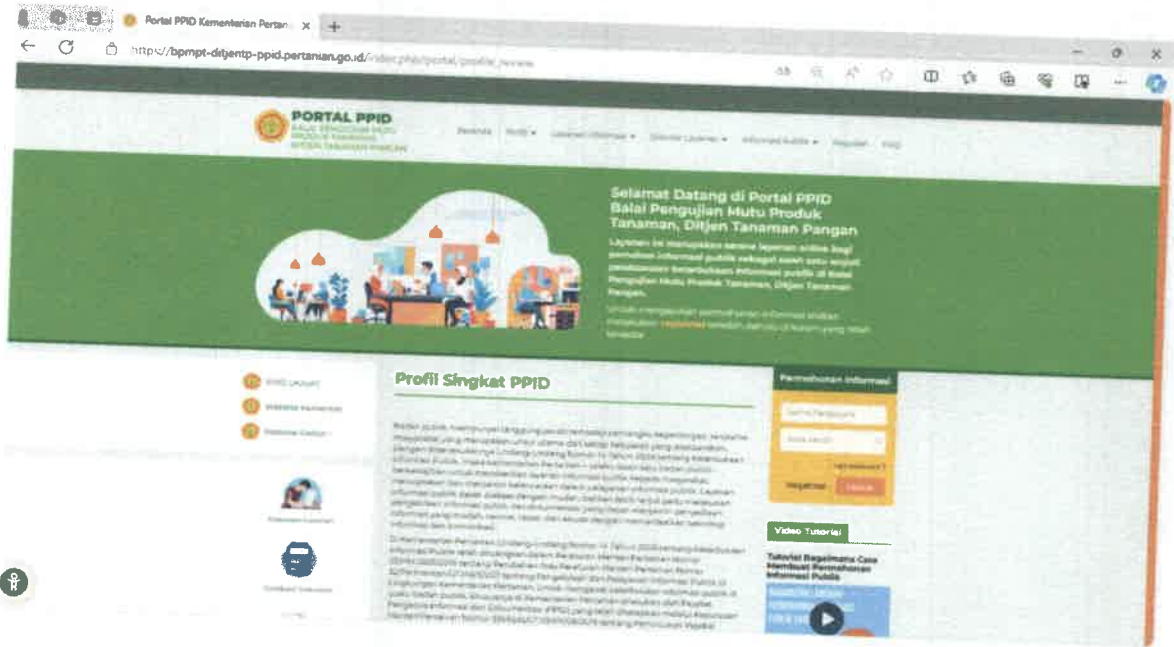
Portal PPID Kementerian Pertan ×

https://bpmpt-ditjentp-ppid.pertanian.go.id/index.php/portal/profile_review

PORTAL PPID
BALAI PENGUJIAN MUTU PRODUK TANAMAN DITJEN TANAMAN PANGAN

Beranda Profil Layanan Informasi Standar Layanan Informasi Publik Regulasi FAQ

Selamat Datang di Portal PPID Balai Pengujian Mutu Produk Tanaman, Ditjen Tanaman Pangan

Layanan ini merupakan sarana layanan online bagi pemohon informasi publik sebagai salah satu wujud pelaksanaan keterbukaan informasi publik di Balai Pengujian Mutu Produk Tanaman, Ditjen Tanaman Pangan.

Untuk mengajukan permohonan informasi silakan melakukan registrasi terlebih dahulu di formulir yang telah tersedia.

Profil Singkat PPID

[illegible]

Permohonan Informasi

Nama Pengguna

Kata Sandi

Lupa password?

Registrasi Masuk

Video Tutorial

Tutorial Bagaimana Cara Membuat Permohonan Informasi Publik